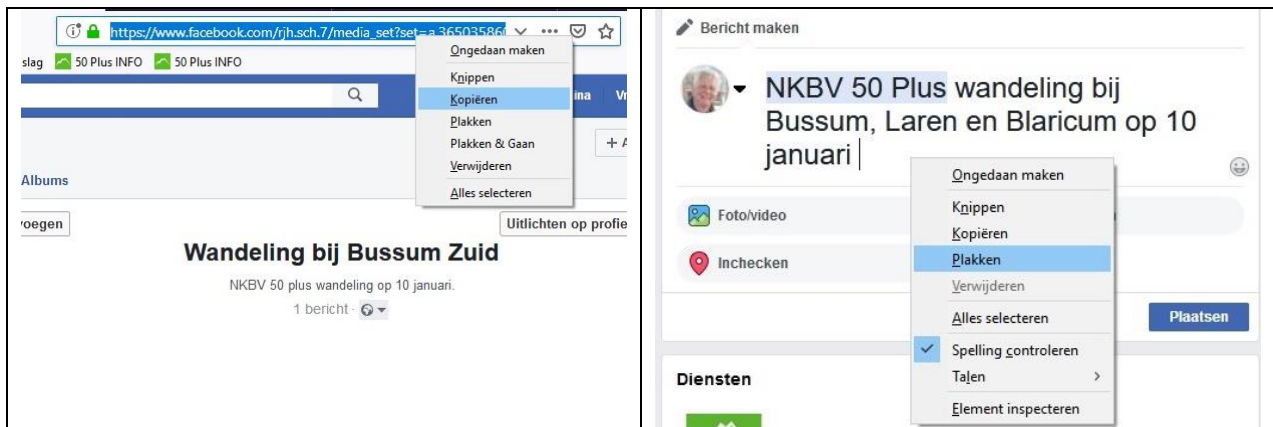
https://www.facebook.com/rjh.sch.7/media_set?set=a.36503586

slag 50 Plus INFO 50 Plus INFO

Ongedaan maken
Knippen
Kopiëren
Plakken
Plakken & Gaan
Verwijderen
Alles selecteren

ina Vr

+ A

Albums

voegen

Uitlichten op profie

Wandeling bij Bussum Zuid

NKBV 50 plus wandeling op 10 januari.

1 bericht ·

Bericht maken

NKBV 50 Plus wandeling bij Bussum, Laren en Blaricum op 10 januari

Foto/video

Inchecken

Ongedaan maken
Knippen
Kopiëren
Plakken
Verwijderen
Alles selecteren
Spelling controleren
Talen
Element inspecteren

Plaatsen

Diensten